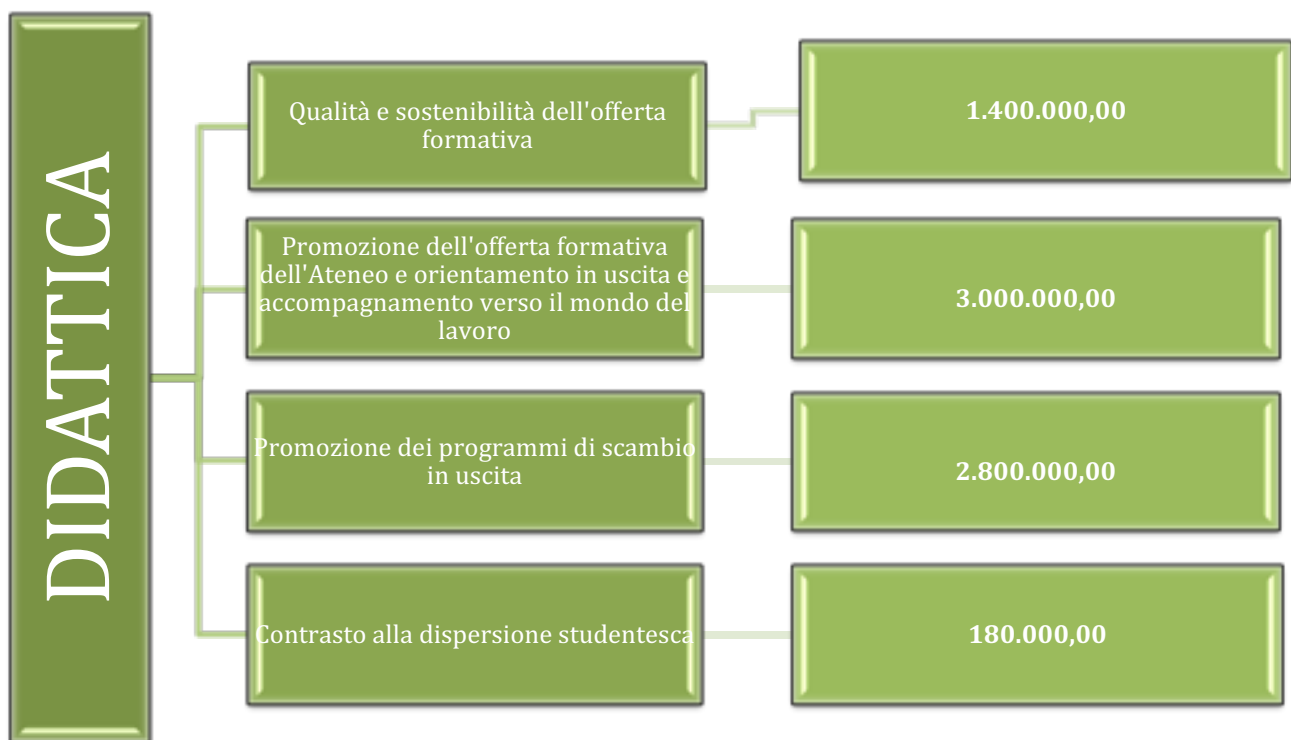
DIDATTICA

Qualità e sostenibilità dell'offerta formativa

1.400.000,00

Promozione dell'offerta formativa dell'Ateneo e orientamento in uscita e accompagnamento verso il mondo del lavoro

3.000.000,00

Promozione dei programmi di scambio in uscita

2.800.000,00

Contrasto alla dispersione studentesca

180.000,00